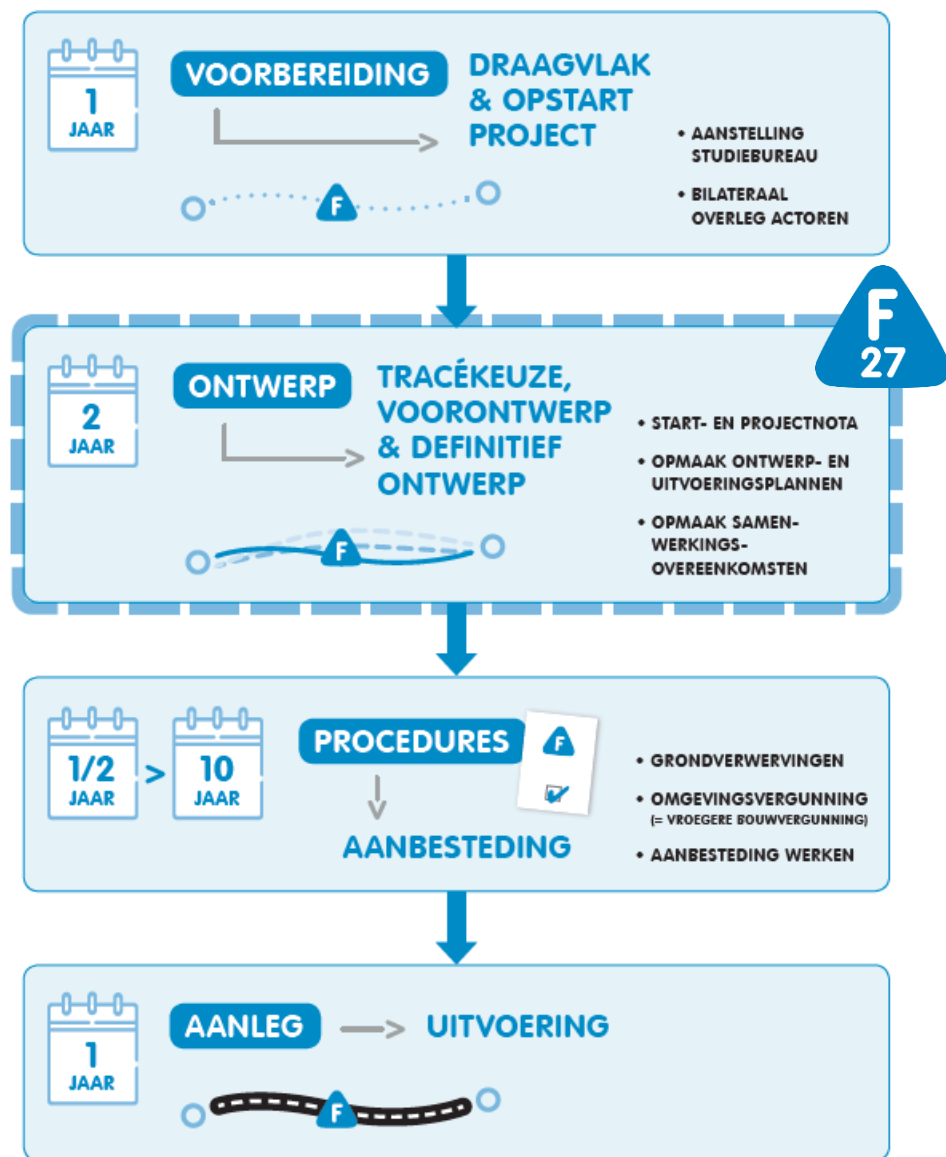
1 JAAR

VOORBEREIDING

DRAAGVLAK & OPSTART PROJECT

F

• AANSTELLING STUDIEBUREAU

• BILATERAAL OVERLEG ACTOREN

F 27

2 JAAR

ONTWERP

TRACÉKEUZE, VOORONTWERP & DEFINITIEF ONTWERP

F

• START- EN PROJECTNOTA

• OPMAAK ONTWERP- EN UITVOERINGSPLANNEN

• OPMAAK SAMENWERKINGSOVEREENKOMSTEN

1/2 JAAR > 10 JAAR

PROCEDURES

F

AANBESTEDING

• GRONDVERWERVINGEN

• OMGEVINGSVERGUNNING (= VROEGERE BOUWVERGUNNING)

• AANBESTEDING WERKEN

1 JAAR

AANLEG

UITVOERING

F